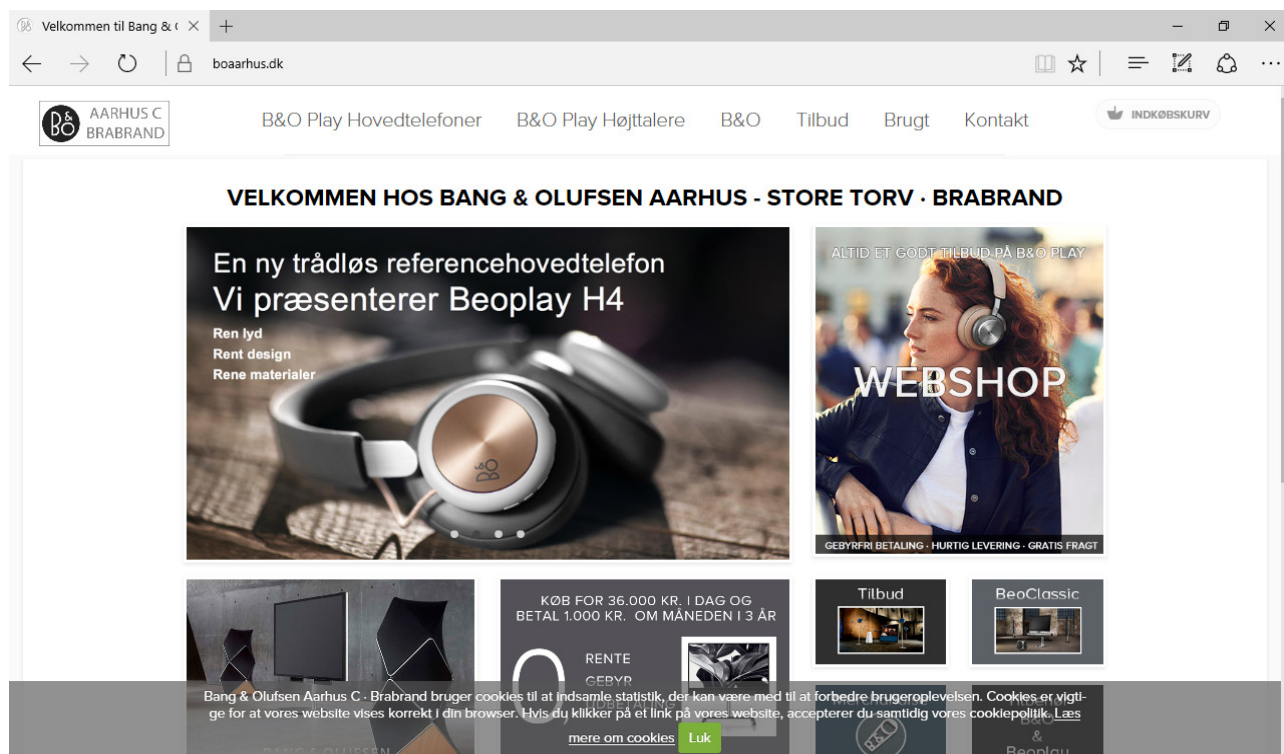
Velkommen til Bang & (

boaarhus.dk

AARHUS C
BRABRAND

B&O Play Hovedtelefoner B&O Play Højttalere B&O Tilbud Brugt Kontakt

INDKØBSKURV

VELKOMMEN HOS BANG & OLUFSEN AARHUS - STORE TORV · BRABRAND

En ny trådløs referencehovedtelefon
Vi præsenterer Beoplay H4
Ren lyd
Rent design
Rene materialer

ALTID ET GODT TILBUD PÅ B&O PLAY

WEBSHOP

GEBYRFRI BETALING - HURTIG LEVERING - GRATIS FRAGT

KØB FOR 36.000 KR. I DAG OG BETAL 1.000 KR. OM MÅNEDEN I 3 ÅR

0 RENTE GEBYR

Tilbud

BeoClassic

Bang & Olufsen Aarhus C · Brabrand bruger cookies til at indsamle statistik, der kan være med til at forbedre brugeroplevelsen. Cookies er vigtige for at vores website vises korrekt i din browser. Hvis du klikker på et link på vores website, accepterer du samtidig vores cookiepolitik. Læs mere om cookies

Luk